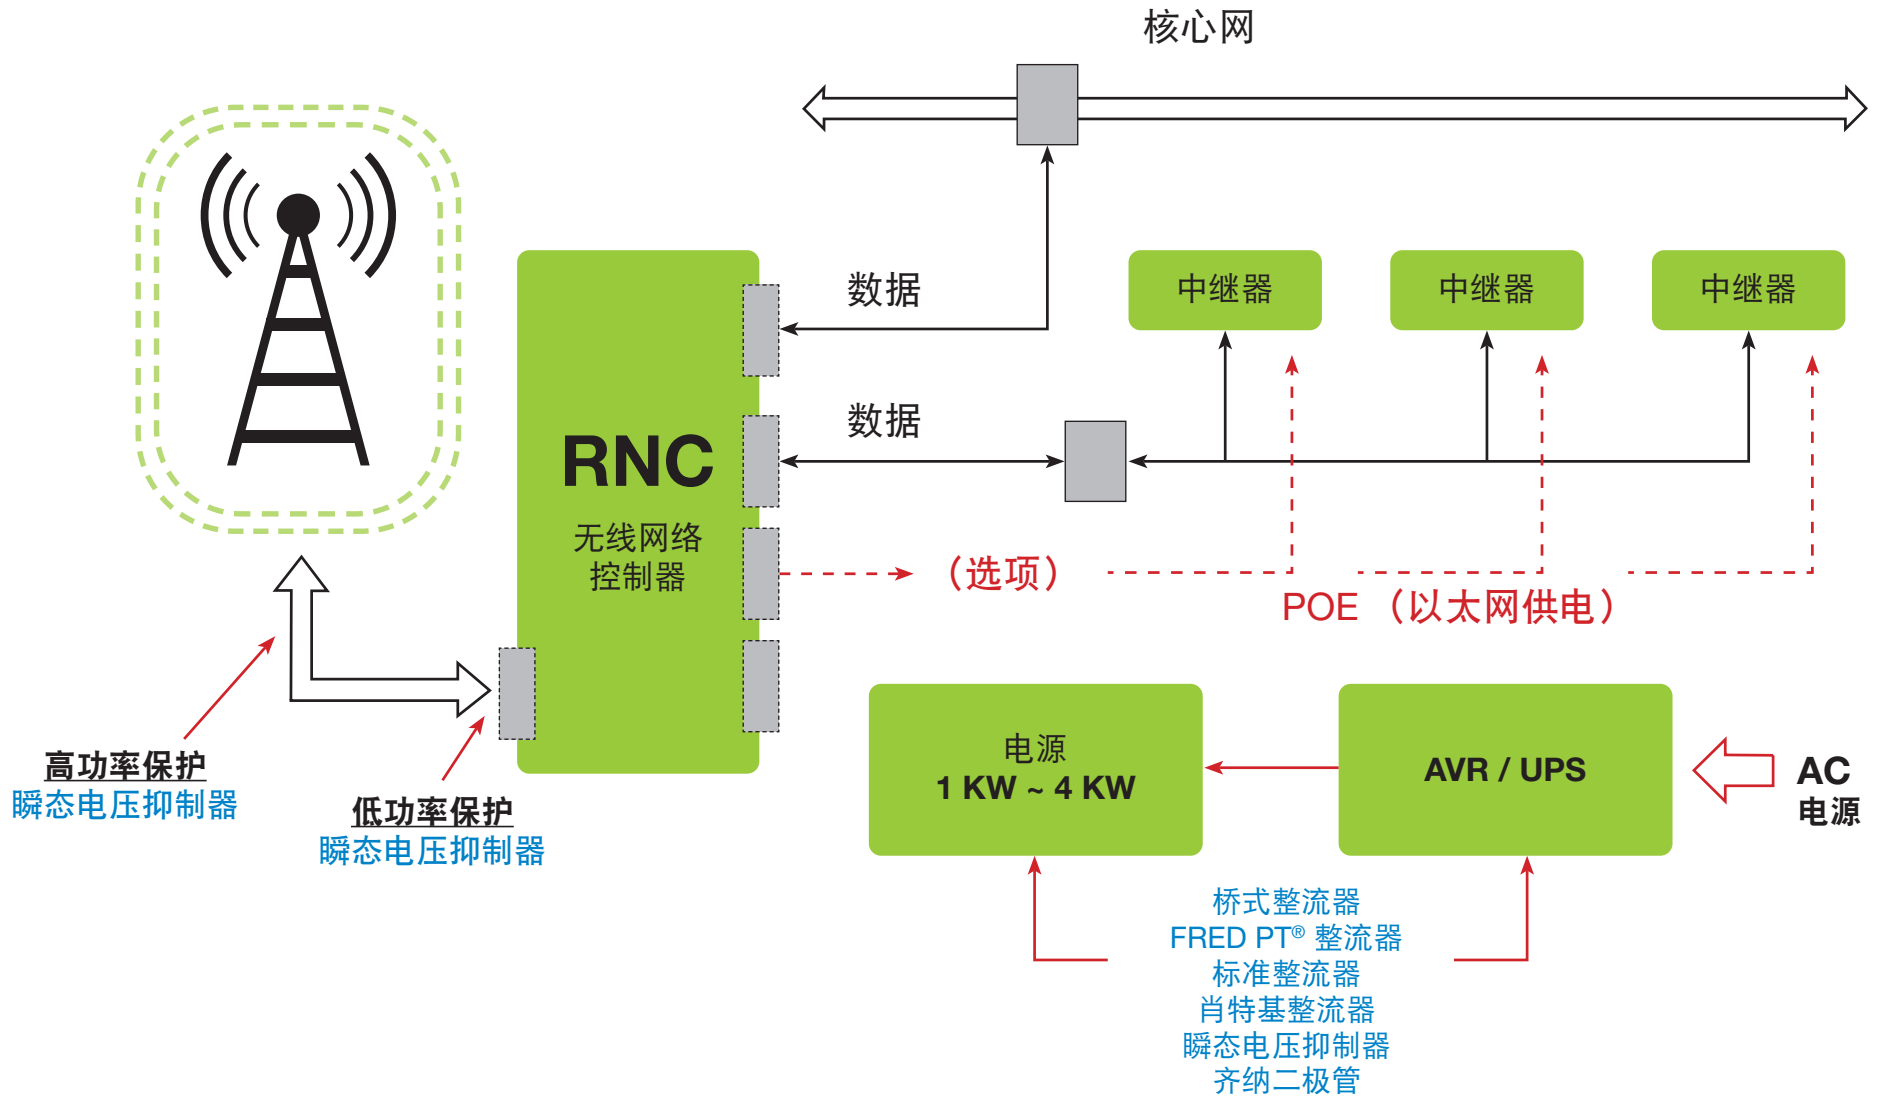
核心网

数据

中继器

中继器

中继器

RNC
无线网络
控制器

数据

（选项）

POE （以太网供电）

高功率保护
瞬态电压抑制器

低功率保护
瞬态电压抑制器

电源
1 KW ~ 4 KW

AVR / UPS

AC
电源

桥式整流器
FRED PT® 整流器
标准整流器
肖特基整流器
瞬态电压抑制器
齐纳二极管